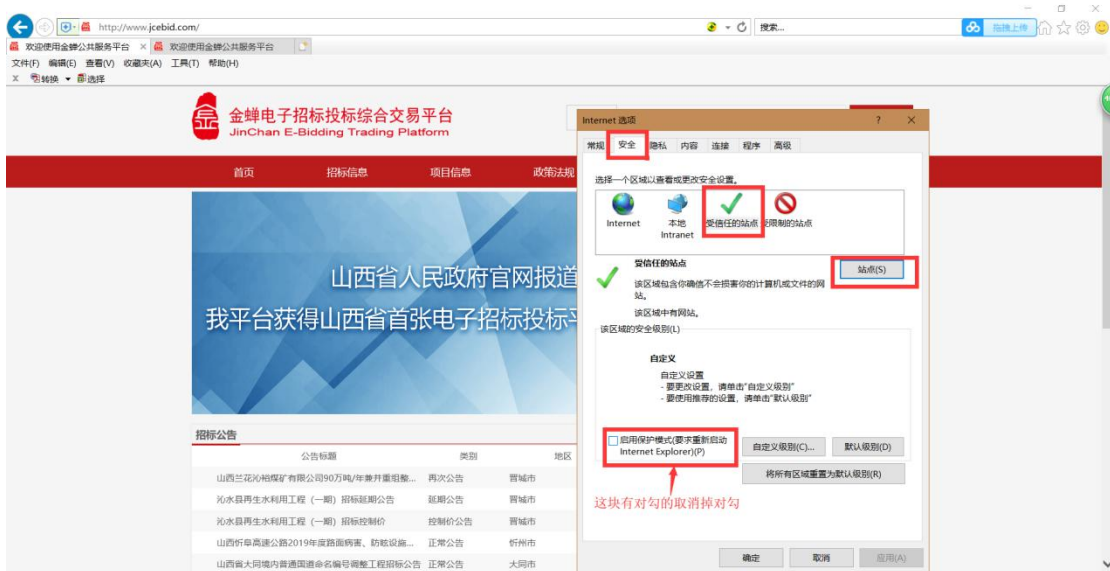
http://www.jcebid.com/

搜索...

拖拽上传

欢迎使用金蝉公共服务平台 × 欢迎使用金蝉公共服务平台

文件(F) 编辑(E) 查看(V) 收藏夹(A) 工具(T) 帮助(H)

转换 选择

金蝉电子招标投标综合交易平台
JinChan E-Bidding Trading Platform

首页 招标信息 项目信息 政策法规

山西省人民政府官网报道
我平台获得山西省首张电子招标投标平

招标公告

| 公告标题 | 类别 | 地区 |
|---|---|---|
| 山西兰花沁裕煤矿有限公司90万吨/年兼并重组整... | 再次公告 | 晋城市 |
| 沁水县再生水利用工程（一期）招标延期公告 | 延期公告 | 晋城市 |
| 沁水县再生水利用工程（一期）招标控制价 | 控制价公告 | 晋城市 |
| 山西忻阜高速公路2019年度路面病害、防眩设施... | 正常公告 | 忻州市 |
| 山西省大同境内普通国道命名编号调整工程招标公告 | 正常公告 | 大同市 |

Internet 选项 ? ×

常规 安全 隐私 内容 连接 程序 高级

选择一个区域以查看或更改安全设置。

Internet 本地 Intranet 受信任的站点 受限制的站点

受信任的站点
该区域包含你确信不会损害你的计算机或文件的网站。
该区域中有网站。

站点(S)

该区域的安全级别(L)

自定义
自定义设置
- 要更改设置，请单击"自定义级别"
- 要使用推荐的设置，请单击"默认级别"

启用保护模式(要求重新启动 Internet Explorer)(P)

自定义级别(C)... 默认级别(D)

将所有区域重置为默认级别(R)

这块有对勾的取消掉对勾

确定 取消 应用(A)